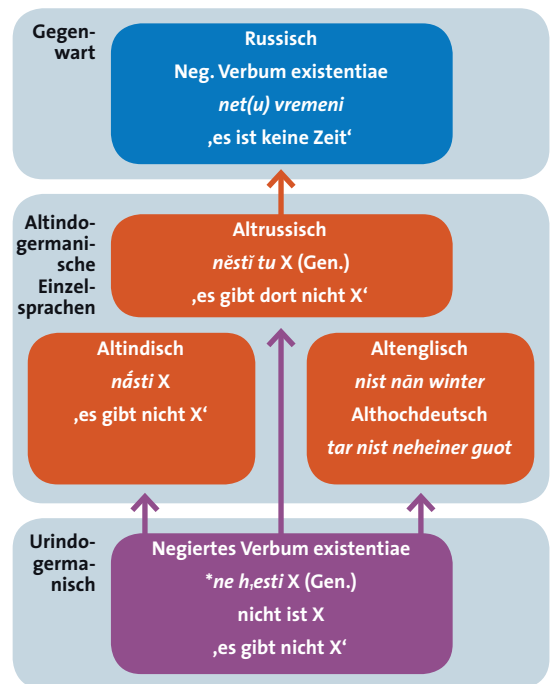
Gegenwart

Russisch
Neg. Verbum existentiae
*net(u) vremeni*
‚es ist keine Zeit'

Altindogermanische Einzelsprachen

Altrussisch
*něstĭ tu* X (Gen.)
‚es gibt dort nicht X'

Altindisch
*nā́sti* X
‚es gibt nicht X'

Altenglisch
*nist nān winter*
Althochdeutsch
*tar nist neheiner guot*

Urindogermanisch

Negiertes Verbum existentiae
\**ne h₁esti* X (Gen.)
nicht ist X
‚es gibt nicht X'